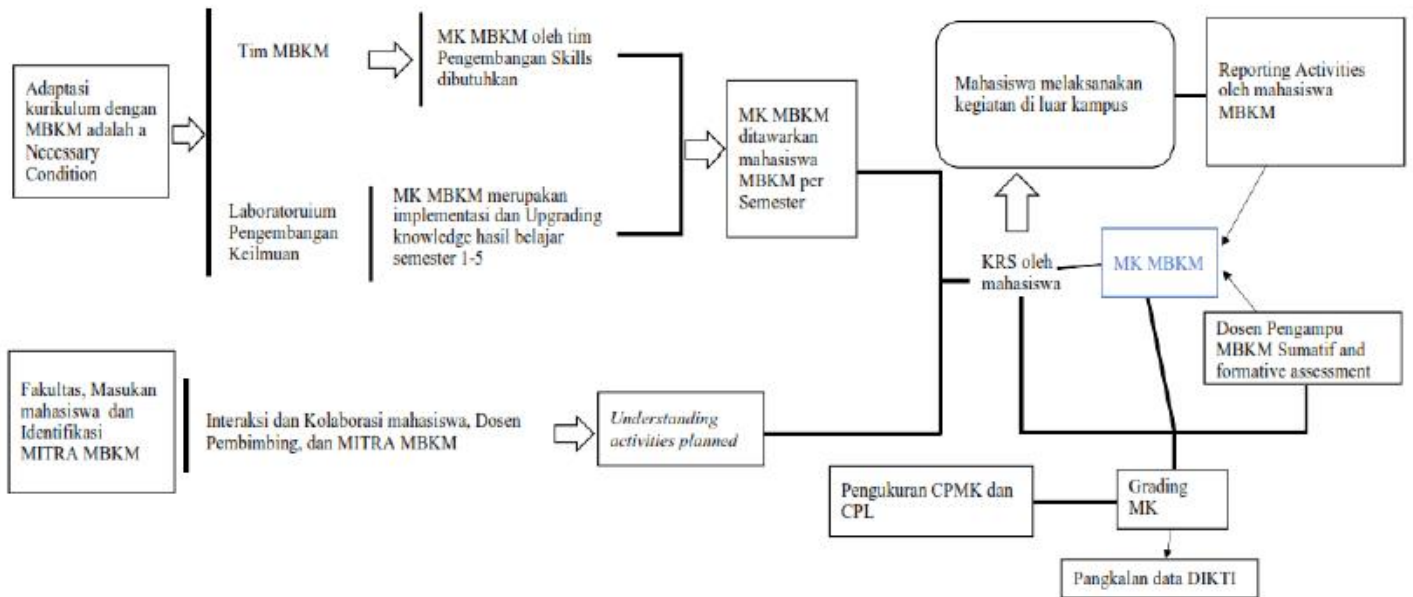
Adaptasi kurikulum dengan MBKM adalah a Necessary Condition

Tim MBKM

MK MBKM oleh tim Pengembangan Skills dibutuhkan

Laboratoruium Pengembangan Keilmuan

MK MBKM merupakan implementasi dan Upgrading knowledge hasil belajar semester 1-5

MK MBKM ditawarkan mahasiswa MBKM per Semester

Mahasiswa melaksanakan kegiatan di luar kampus

Reporting Activities oleh mahasiswa MBKM

KRS oleh mahasiswa

MK MBKM

Dosen Pengampu MBKM Sumatif and formative assessment

Fakultas, Masukan mahasiswa dan Identifikasi MITRA MBKM

Interaksi dan Kolaborasi mahasiswa, Dosen Pembimbing, dan MITRA MBKM

Understanding activities planned

Pengukuran CPMK dan CPL

Grading MK

Pangkalan data DIKTI